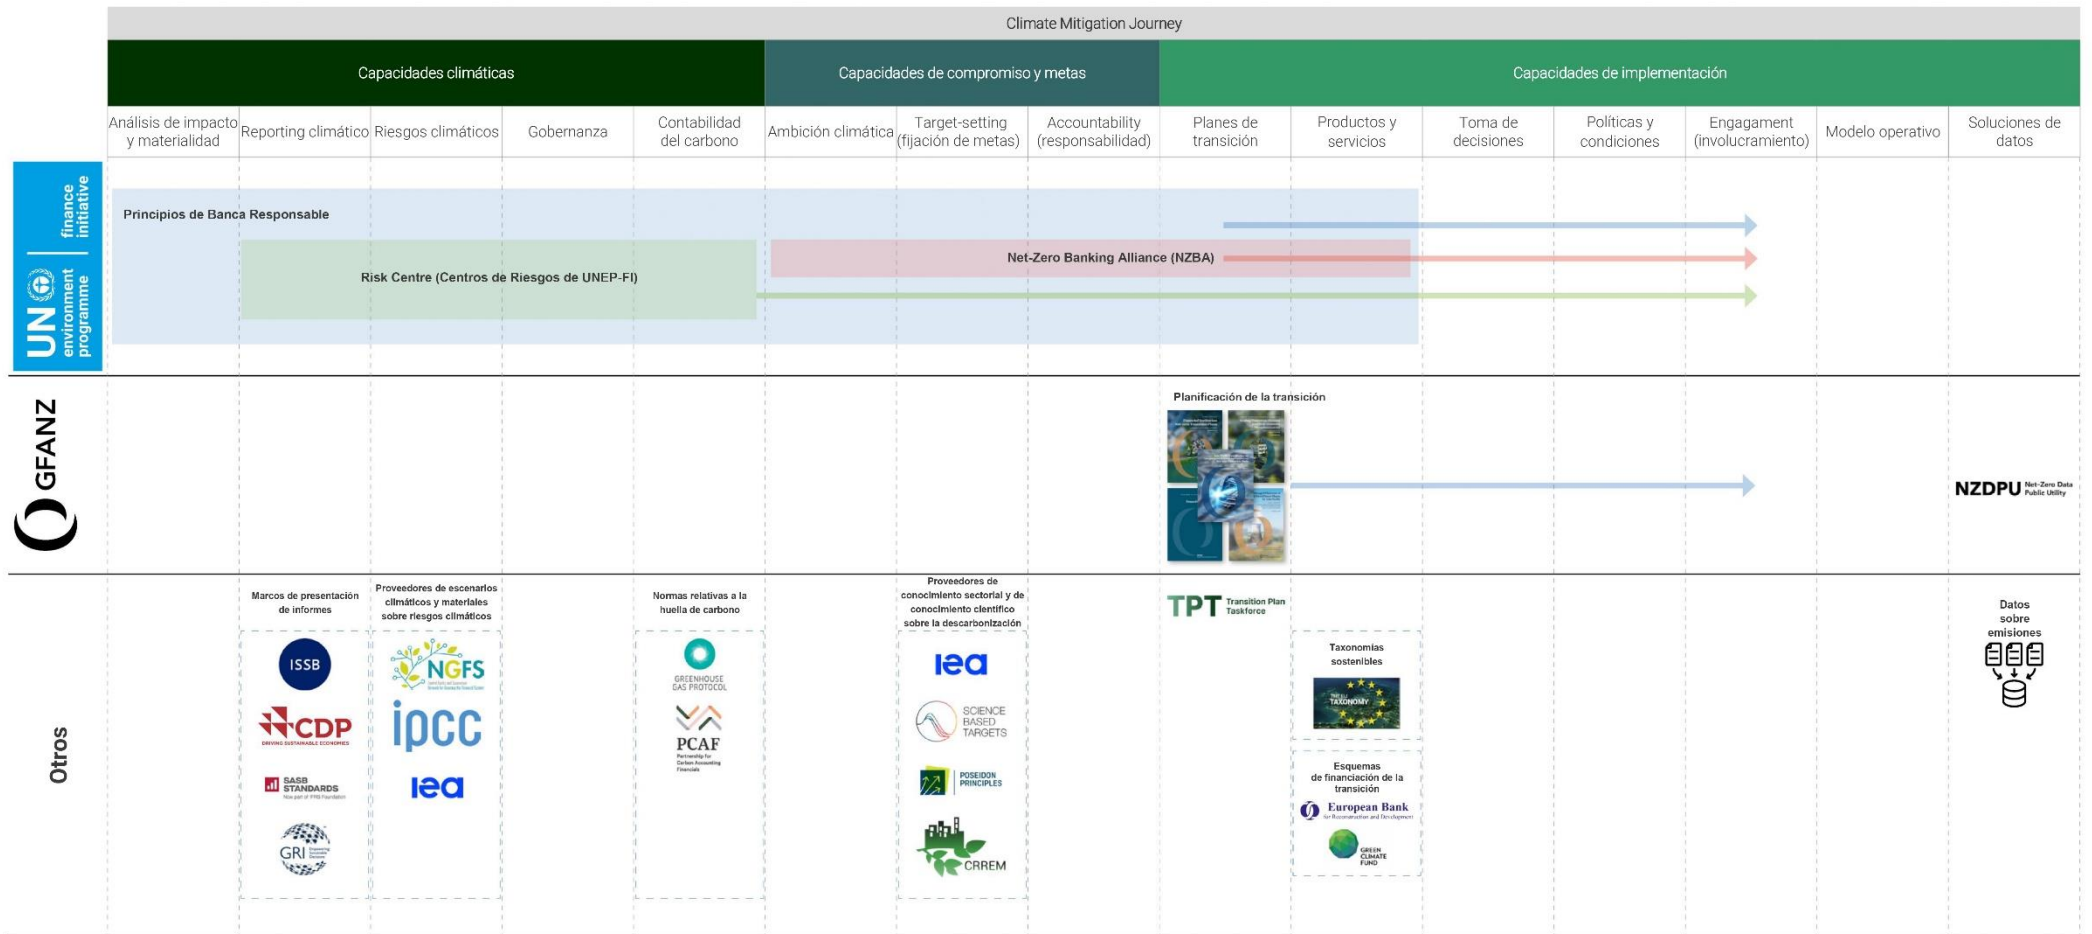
Climate Mitigation Journey

Capacidades climáticas | Capacidades de compromiso y metas | Capacidades de implementación

Análisis de impacto y materialidad | Reporting climático | Riesgos climáticos | Gobernanza | Contabilidad del carbono | Ambición climática | Target-setting (fijación de metas) | Accountability (responsabilidad) | Planes de transición | Productos y servicios | Toma de decisiones | Políticas y condiciones | Engagament (involucramiento) | Modelo operativo | Soluciones de datos

UN environment programme | finance initiative

Principios de Banca Responsable

Risk Centre (Centros de Riesgos de UNEP-FI)

Net-Zero Banking Alliance (NZBA)

GFANZ

Planificación de la transición

NZDPU Net-Zero Data Public Utility

Otros

Marcos de presentación de informes

ISSB

CDP DRIVING SUSTAINABLE ECONOMIES

SASB STANDARDS

GRI

Proveedores de escenarios climáticos y materiales sobre riesgos climáticos

NGFS

ipcc

iea

Normas relativas a la huella de carbono

GREENHOUSE GAS PROTOCOL

PCAF

Proveedores de conocimiento sectorial y de conocimiento científico sobre la descarbonización

iea

SCIENCE BASED TARGETS

POSEIDON PRINCIPLES

CRREM

TPT Transition Plan Taskforce

Taxonomías sostenibles

THE EU TAXONOMY

Esquemas de financiación de la transición

European Bank for Reconstruction and Development

GREEN CLIMATE FUND

Datos sobre emisiones